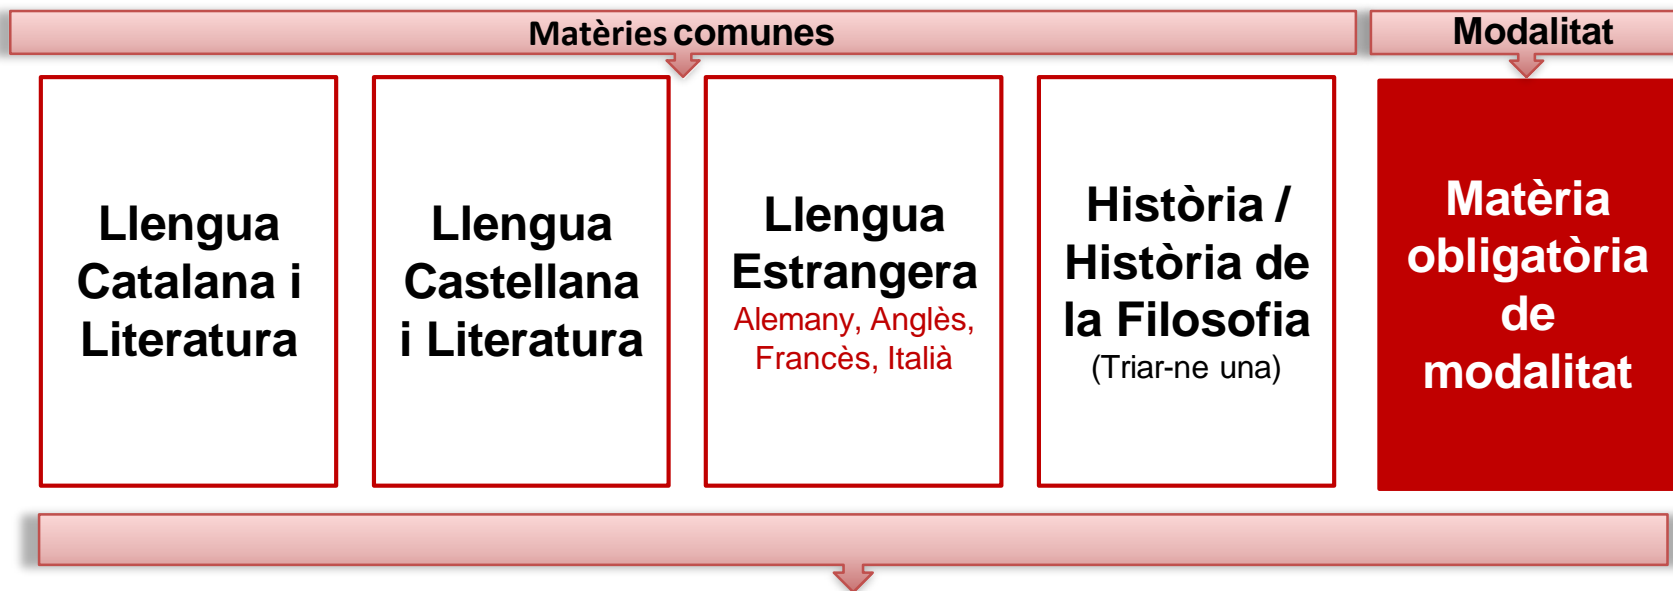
Matèries comunes

Modalitat

Llengua Catalana i Literatura

Llengua Castellana i Literatura

Llengua Estrangera
Alemany, Anglès, Francès, Italià

Història / Història de la Filosofia
(Triar-ne una)

Matèria obligatòria de modalitat